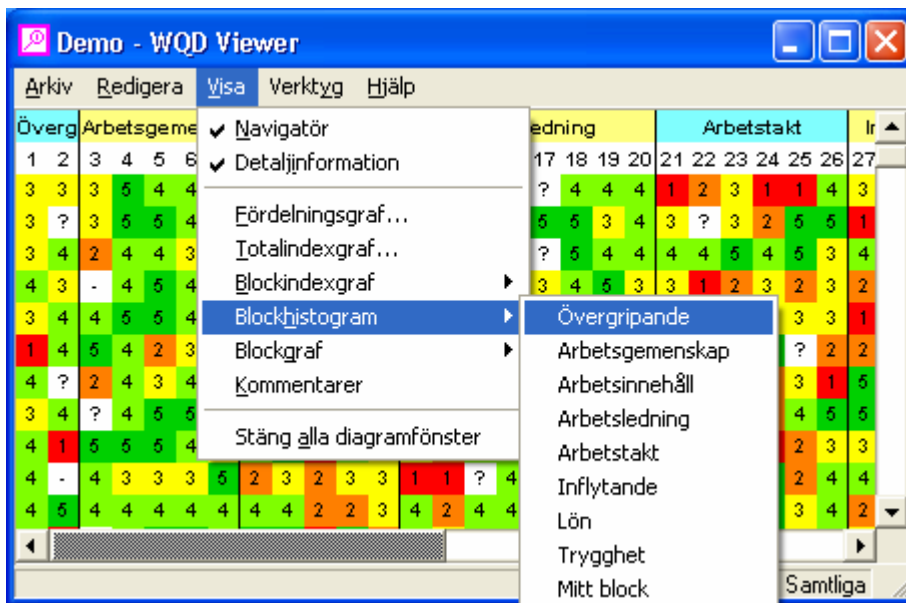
Demo - WQD Viewer

Arkiv Redigera Visa Verktyg Hjälp

Överg Arbetsgeme

1 2 3 4 5 6

Navigatör
Detaljinformation
Fördelningsgraf...
Totalindexgraf...
Blockindexgraf
Blockhistogram
Blockgraf
Kommentarer
Stäng alla diagramfönster

Övergripande
Arbetsgemenskap
Arbetsinnehåll
Arbetsledning
Arbetstakt
Inflytande
Lön
Trygghet
Mitt block

edning

17 18 19 20

Arbetstakt

21 22 23 24 25 26

Ir

27

Samtliga

| 3 | 3 | 3 | 5 | 4 | 4 |
|---|---|---|---|---|---|
| 3 | ? | 3 | 5 | 5 | 4 |
| 3 | 4 | 2 | 4 | 4 | 3 |
| 4 | 3 | - | 4 | 5 | 4 |
| 3 | 4 | 4 | 5 | 5 | 4 |
| 1 | 4 | 5 | 4 | 2 | 3 |
| 4 | ? | 2 | 4 | 3 | 4 |
| 3 | 4 | ? | 4 | 5 | 5 |
| 4 | 1 | 5 | 5 | 5 | 4 |
| 4 | - | 4 | 3 | 3 | 3 |
| 4 | 5 | 4 | 4 | 4 | 4 |

| ? | 4 | 4 | 4 | 1 | 2 | 3 | 1 | 1 | 4 | 3 |
|---|---|---|---|---|---|---|---|---|---|---|
| 5 | 5 | 3 | 4 | 3 | ? | 3 | 2 | 5 | 5 | 1 |
| ? | 5 | 4 | 4 | 4 | 4 | 5 | 4 | 5 | 3 | 4 |
| 3 | 4 | 5 | 3 | 3 | 1 | 2 | 3 | 2 | 3 | 2 |

5 2 3 2 3 3 1 1 ? 4

4 4 4 2 2 3 4 2 4 4

3 3 1
? 2 2
3 1 5
4 5 3
2 3 3
2 4 4
3 4 2